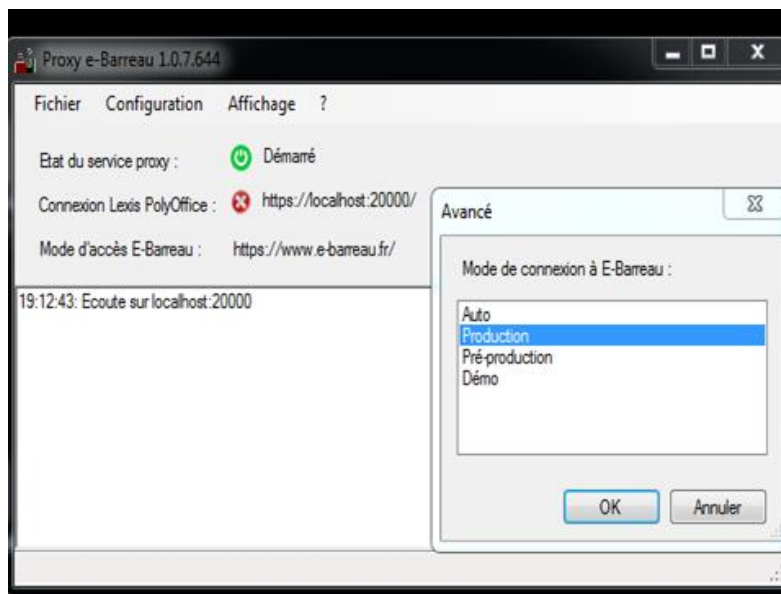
Proxy e-Barreau 1.0.7.644

Fichier Configuration Affichage ?

Etat du service proxy : Démarré

Connexion Lexis PolyOffice : https://localhost:20000/

Mode d'accès E-Barreau : https://www.e-barreau.fr/

19:12:43: Ecoute sur localhost:20000

Avancé

Mode de connexion à E-Barreau :

Auto
Production
Pré-production
Démo

OK Annuler